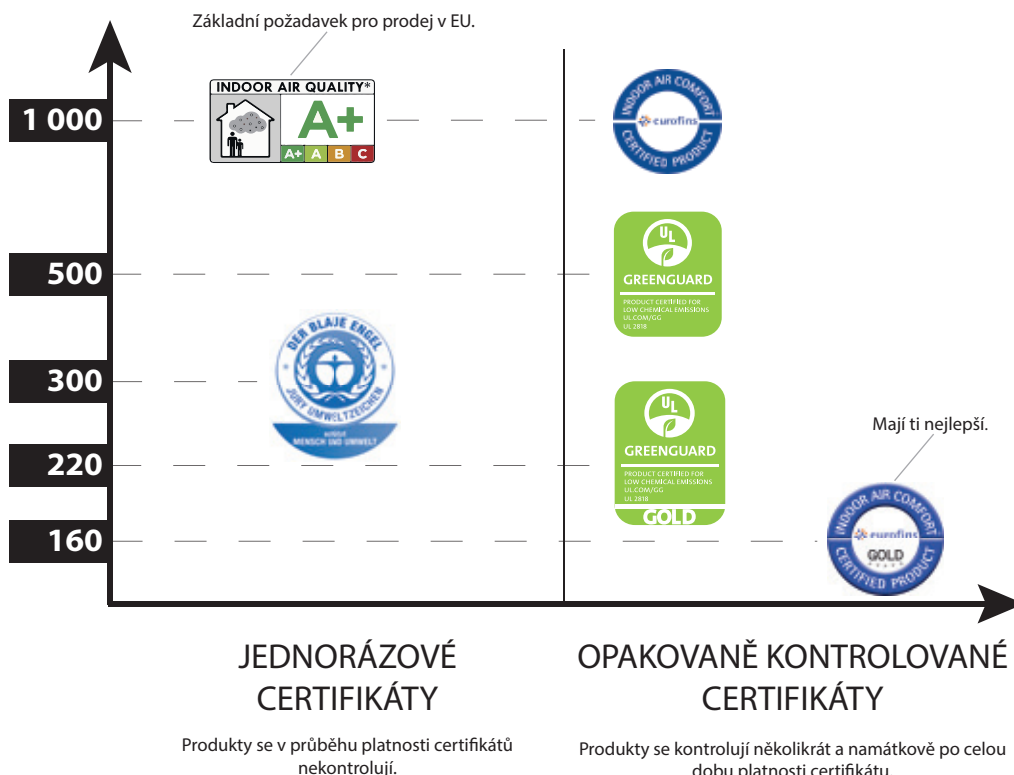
Základní požadavek pro prodej v EU.

INDOOR AIR QUALITY*
A+
A+ A B C

1 000

INDOOR AIR COMFORT
eurofins
CERTIFIED PRODUCT

500

UL
GREENGUARD
PRODUCT CERTIFIED FOR LOW CHEMICAL EMISSIONS
UL.COM/GG
UL 2818

300

DER BLAUE ENGEL
JURY UMWELTZEICHEN
MENSCH UND UMWELT

220

UL
GREENGUARD
PRODUCT CERTIFIED FOR LOW CHEMICAL EMISSIONS
UL.COM/GG
UL 2818
GOLD

Mají ti nejlepší.

160

INDOOR AIR COMFORT
eurofins
GOLD
CERTIFIED PRODUCT

JEDNORÁZOVÉ CERTIFIKÁTY

Produkty se v průběhu platnosti certifikátů nekontrolují.

OPAKOVANĚ KONTROLOVANÉ CERTIFIKÁTY

Produkty se kontrolují několikrát a namátkově po celou dobu platnosti certifikátu.